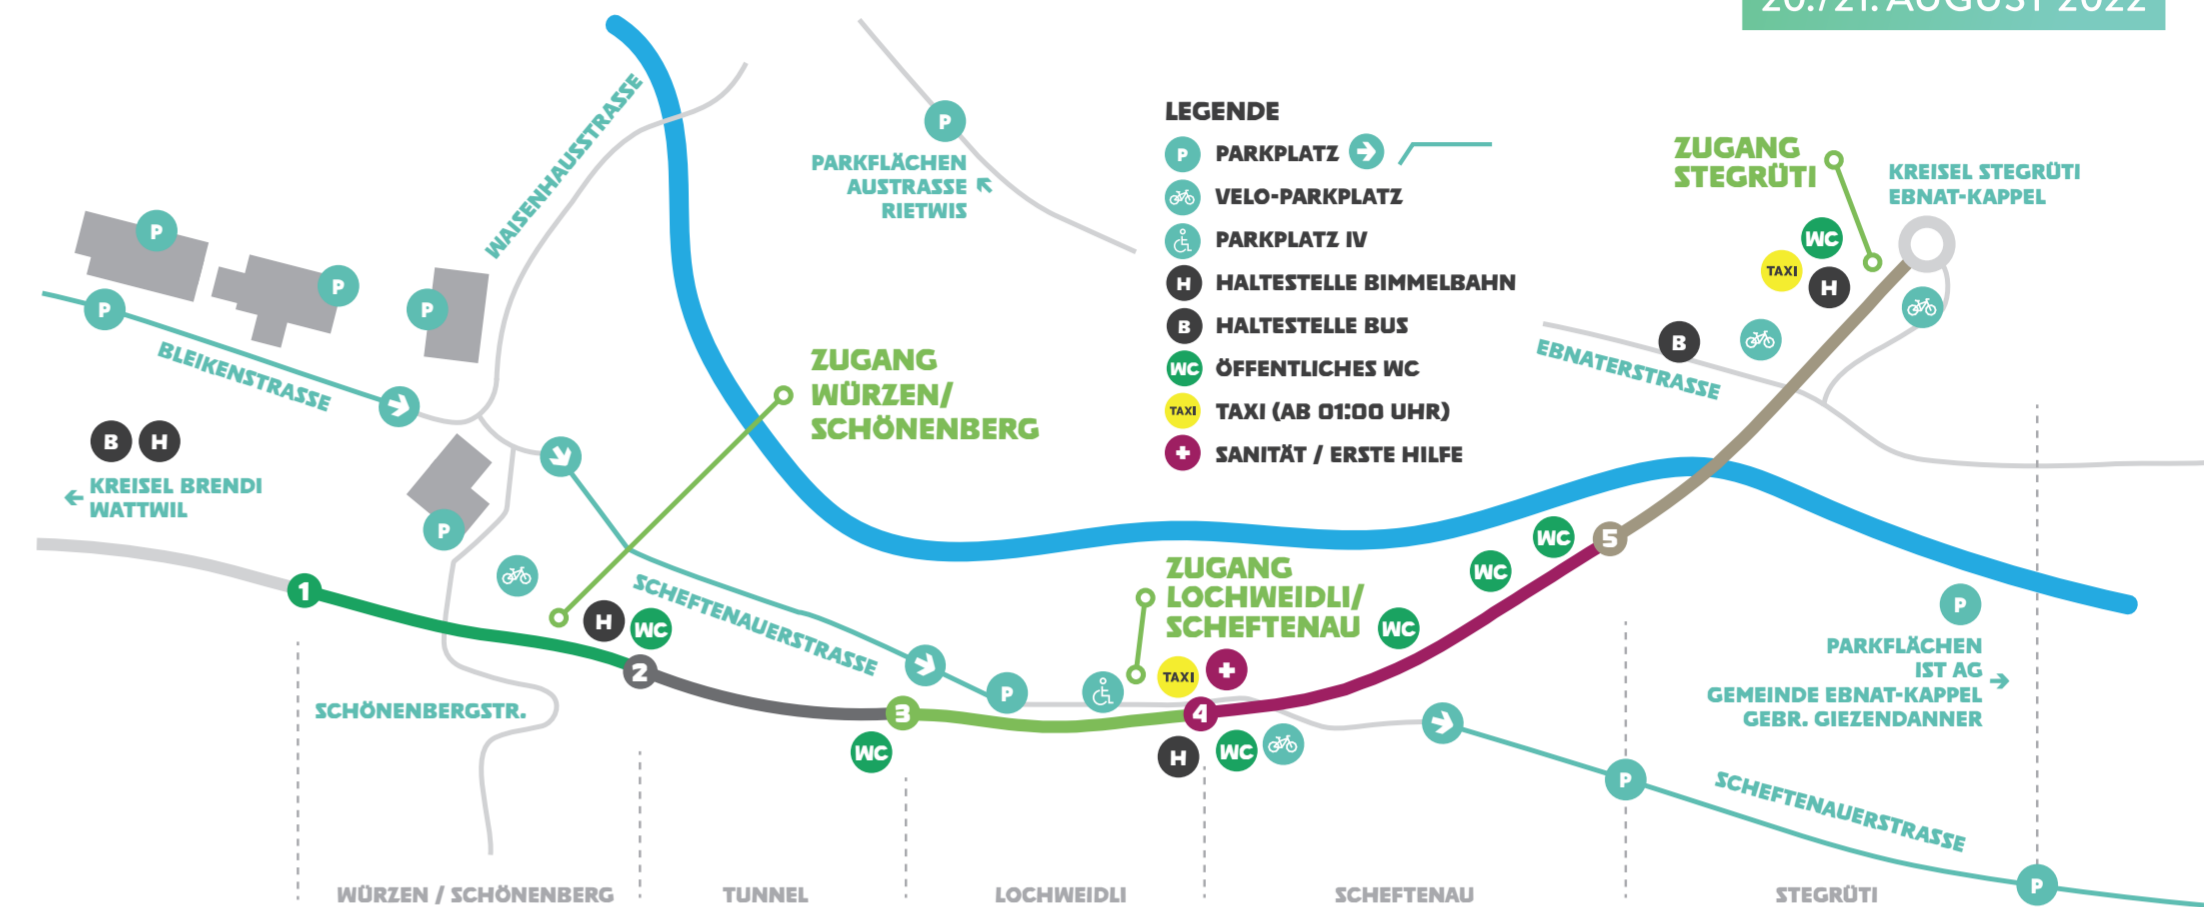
20./21. AUGUST 2022

LEGENDE
P PARKPLATZ
VELO-PARKPLATZ
PARKPLATZ IV
H HALTESTELLE BIMMELBAHN
B HALTESTELLE BUS
WC ÖFFENTLICHES WC
TAXI TAXI (AB 01:00 UHR)
SANITÄT / ERSTE HILFE

WAISENHAUSSTRASSE

P
PARKFLÄCHEN AUSTRASSE RIETWIS

ZUGANG STEGRÜTI

KREISEL STEGRÜTI EBNAT-KAPPEL

P P P P

BLEIKENSTRASSE

B H
KREISEL BRENDI WATTWIL

ZUGANG WÜRZEN/ SCHÖNENBERG

EBNATERSTRASSE

WC TAXI H B

P

H WC

SCHEFTENAUERSTRASSE

1 2 3 4 5

ZUGANG LOCHWEIDLI/ SCHEFTENAU

WC WC WC WC

TAXI

P

P
PARKFLÄCHEN IST AG GEMEINDE EBNAT-KAPPEL GEBR. GIEZENDANNER

SCHÖNENBERGSTR.

WC

H WC

P

SCHEFTENAUERSTRASSE

P

WÜRZEN / SCHÖNENBERG
TUNNEL
LOCHWEIDLI
SCHEFTENAU
STEGRÜTI